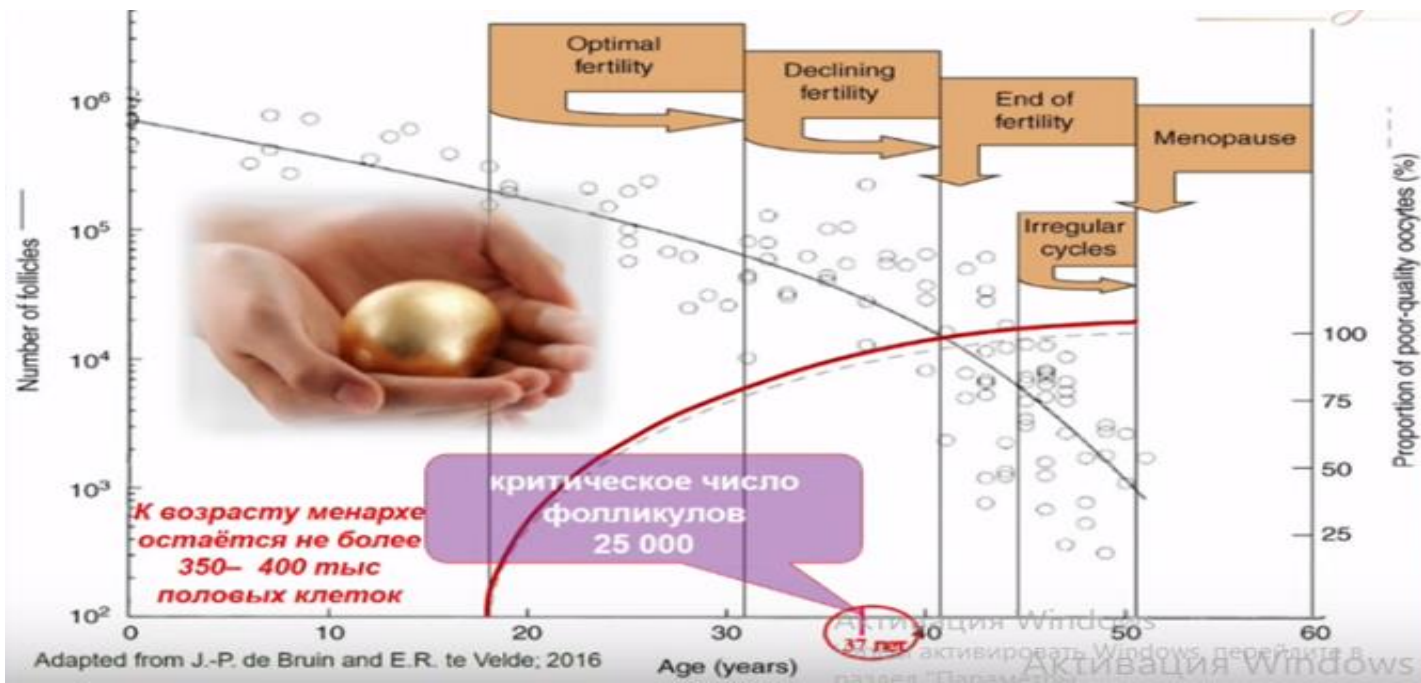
Optimal fertility

Declining fertility

End of fertility

Menopause

Irregular cycles

$10^6$

$10^5$

$10^4$

$10^3$

$10^2$

Number of follicles

Proportion of poor-quality oocytes (%)

100

75

50

25

критическое число фолликулов 25 000

К возрасту менархе остаётся не более 350– 400 тыс половых клеток

0 10 20 30 40 50 60

37 лет

Age (years)

Adapted from J.-P. de Bruin and E.R. te Velde; 2016

Активация Windows
Чтобы активировать Windows, перейдите в раздел "Параметры".

Активация Windows